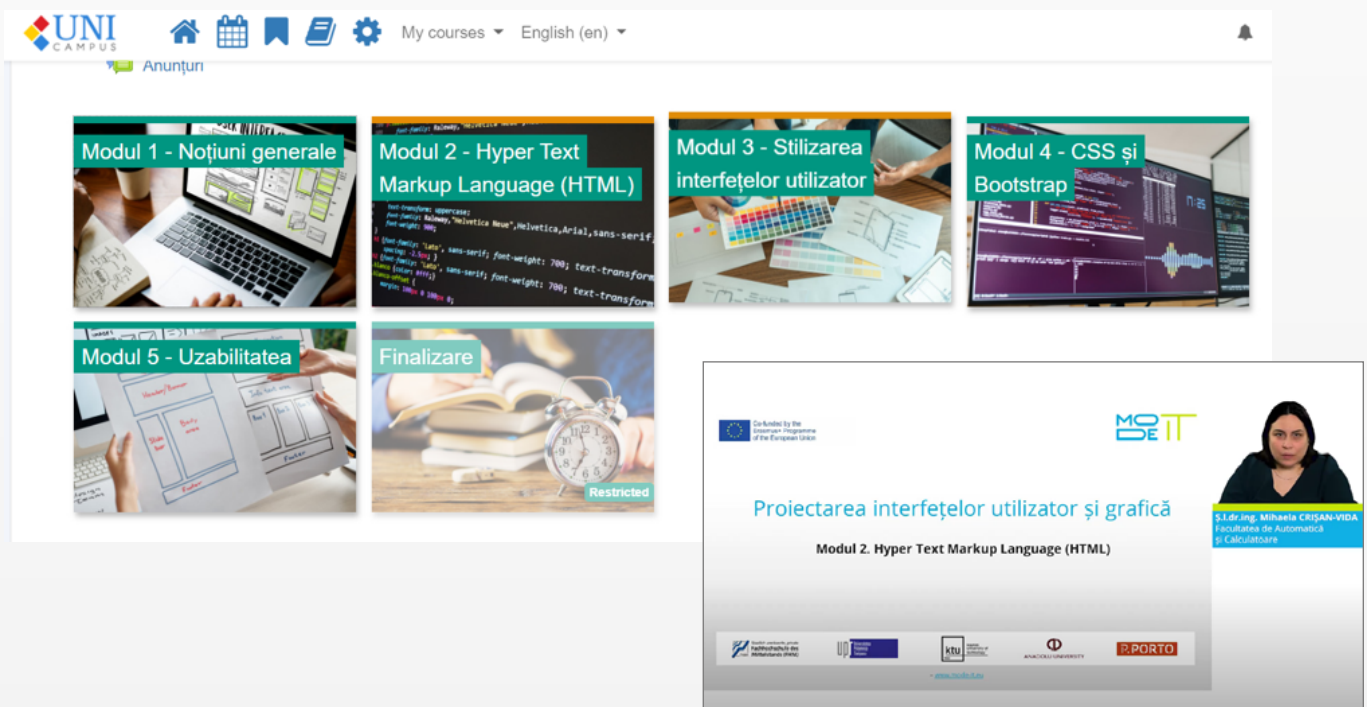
UNI CAMPUS

My courses English (en)

Anunțuri

Modul 1 - Noțiuni generale

Modul 2 - Hyper Text Markup Language (HTML)

Modul 3 - Stilizarea interfețelor utilizator

Modul 4 - CSS și Bootstrap

Modul 5 - Uzabilitatea

Finalizare

Restricted

Co-funded by the Erasmus+ Programme of the European Union

MODE IT

Proiectarea interfețelor utilizator și grafică

Modul 2. Hyper Text Markup Language (HTML)

P.PORTO

www.modeit.eu

Ș.l.dr.ing. Mihaela CRIȘAN-VIDA
Facultatea de Automatică și Calculatoare